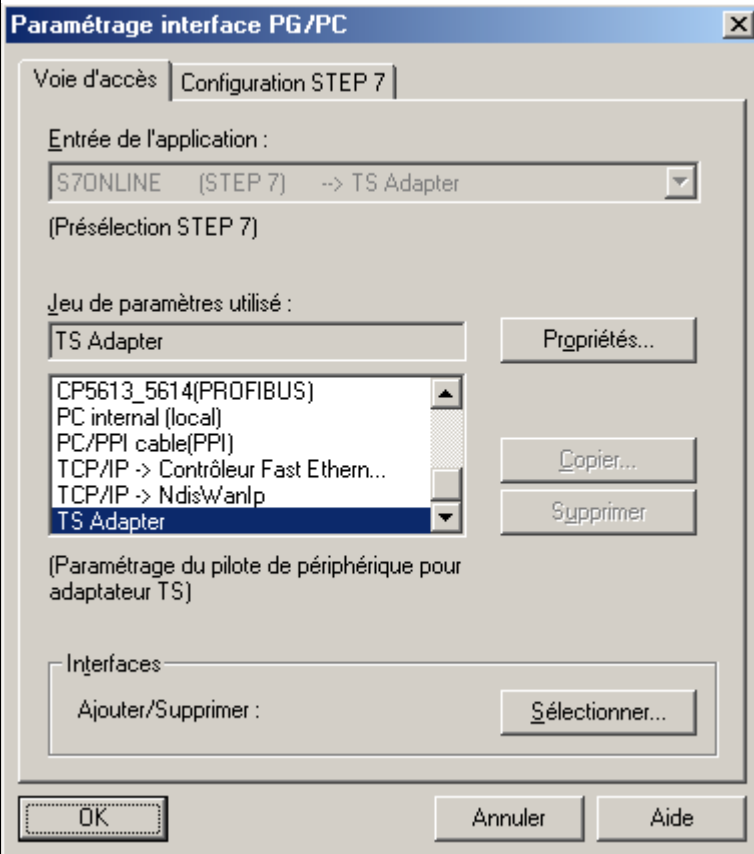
Paramétrage interface PG/PC

Voie d'accès | Configuration STEP 7

Entrée de l'application :

S7ONLINE (STEP 7) --> TS Adapter

(Présélection STEP 7)

Jeu de paramètres utilisé :

TS Adapter

Propriétés...

CP5613_5614(PROFIBUS)
PC internal (local)
PC/PPI cable(PPI)
TCP/IP -> Contrôleur Fast Ethern...
TCP/IP -> NdisWanIp
TS Adapter

Copier...

Supprimer

(Paramétrage du pilote de périphérique pour adaptateur TS)

Interfaces

Ajouter/Supprimer :

Sélectionner...

OK

Annuler

Aide